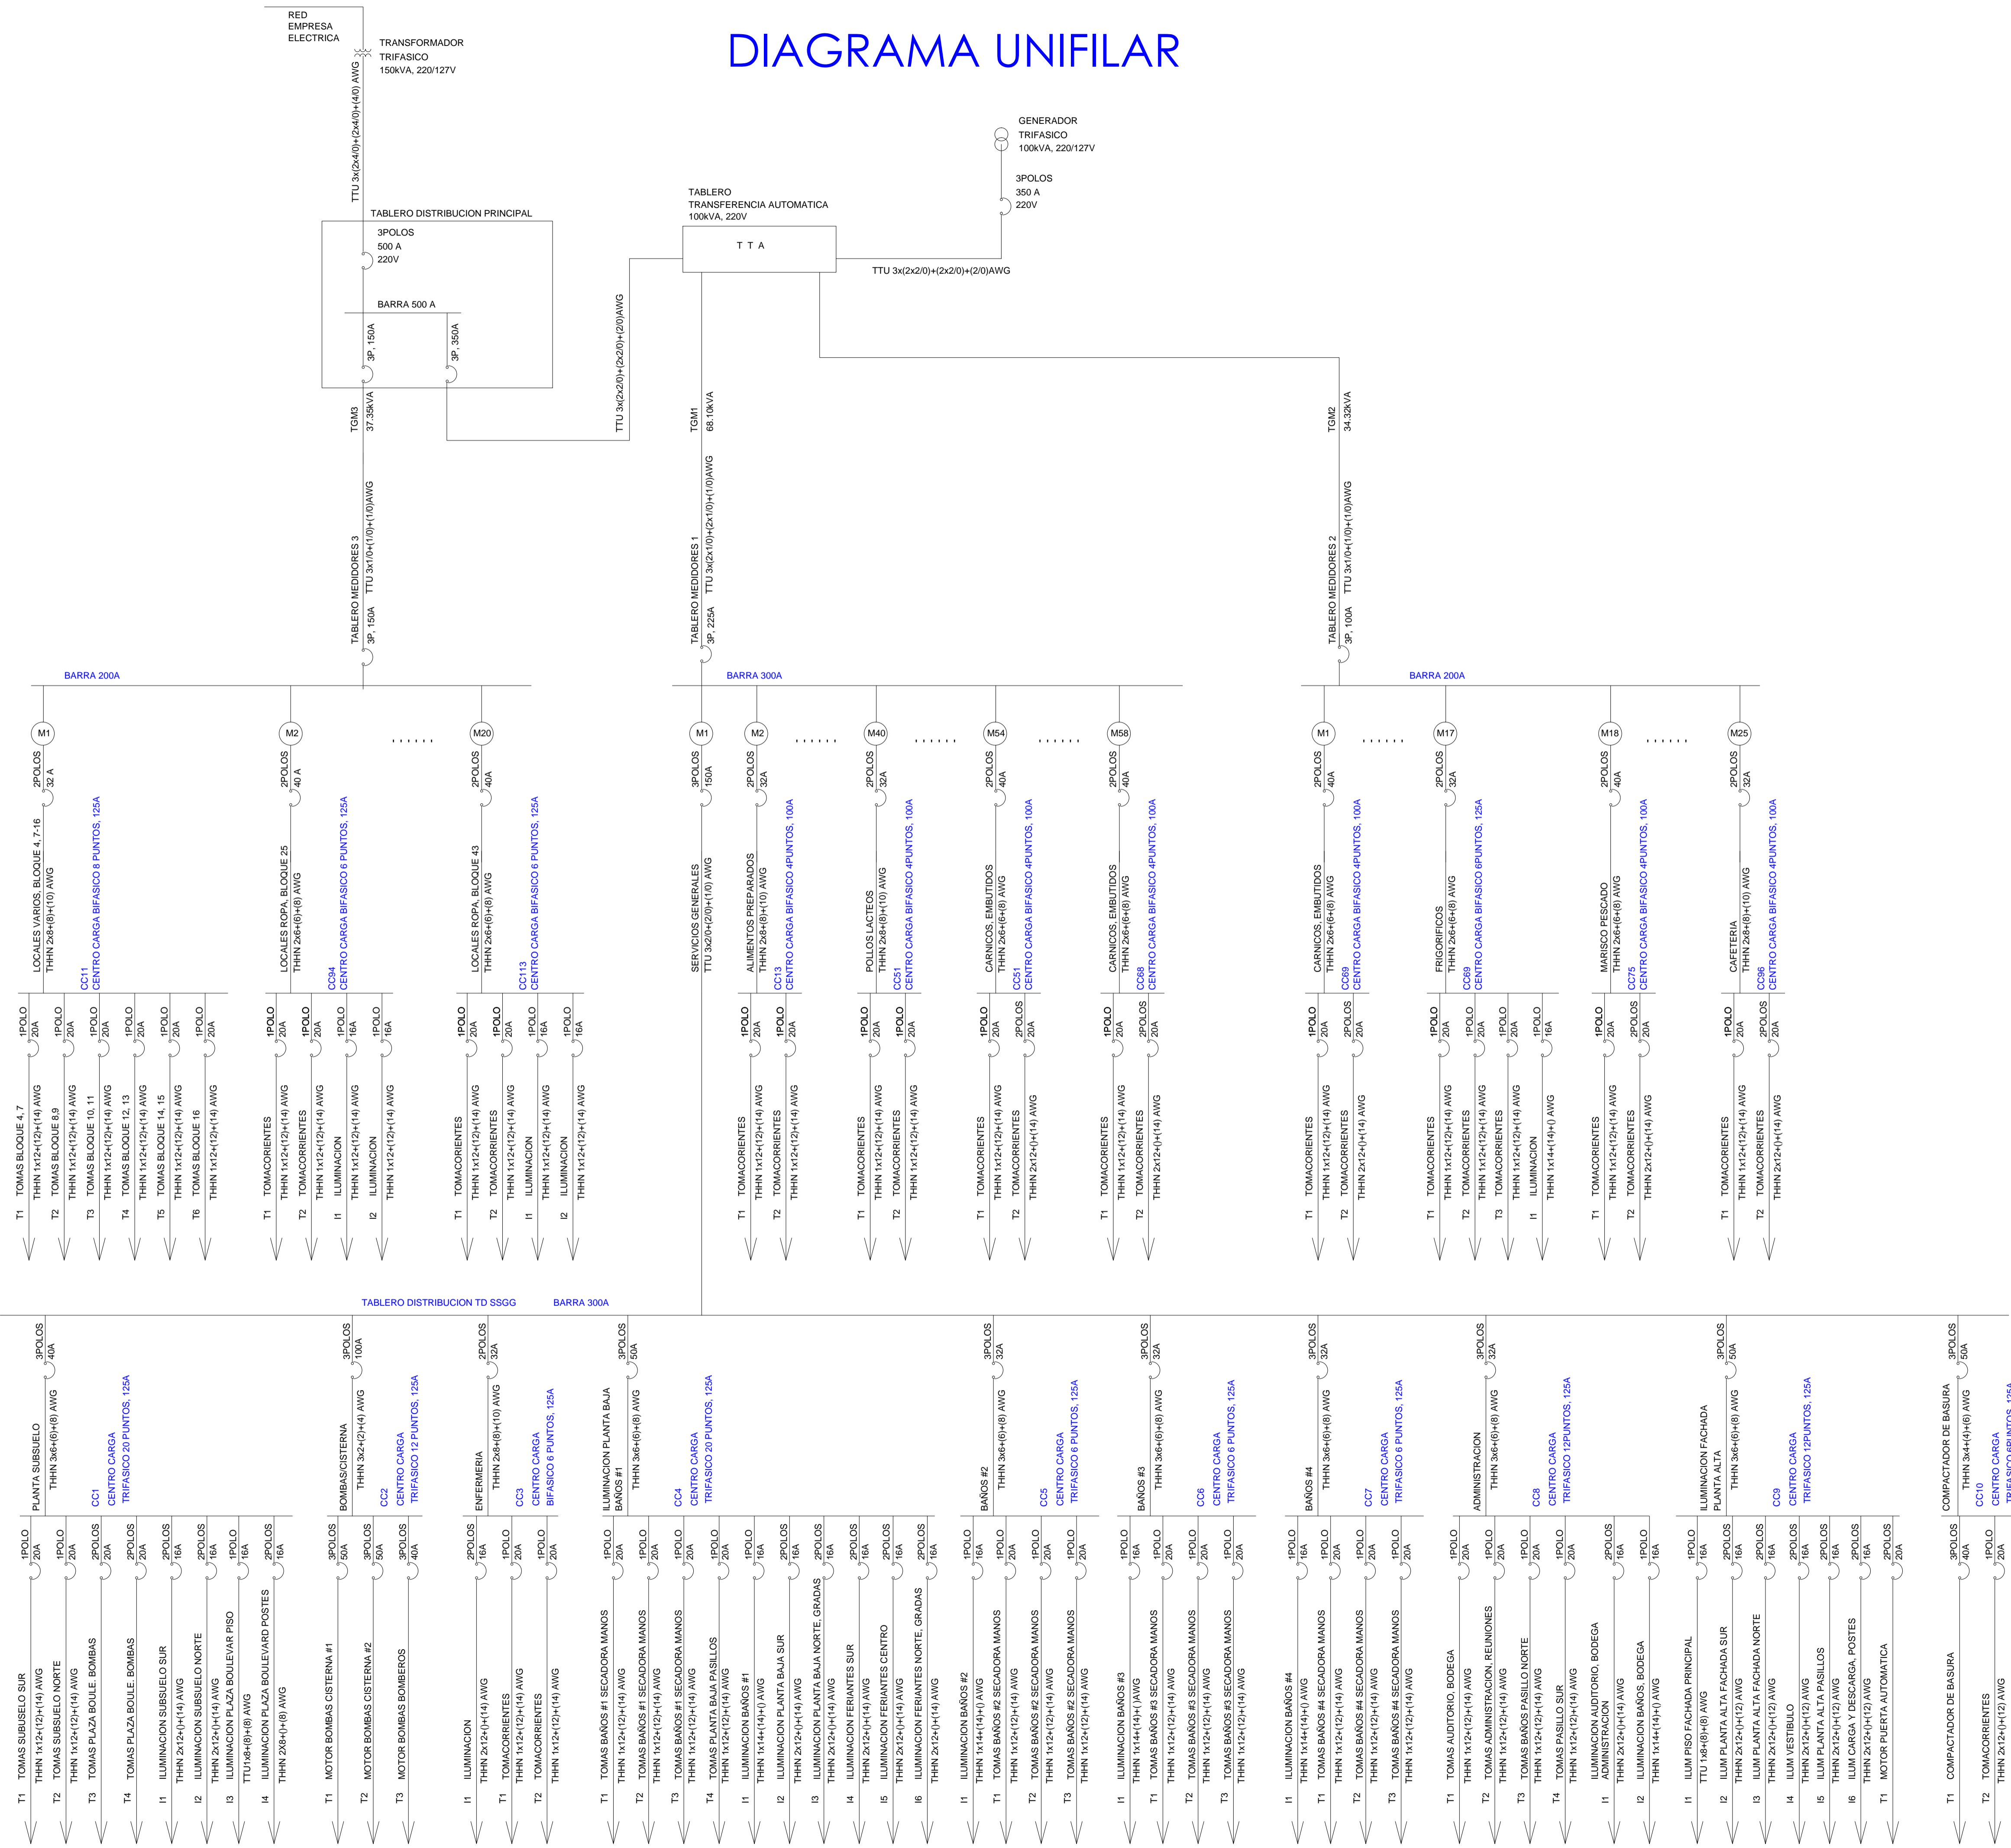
DIAGRAMA UNIFILAR

RED EMPRESA ELECTRICA

TRANSFORMADOR TRIFASICO 150kVA, 220/127V

TTU 3x(2x4/0)+(2x4/0)+(4/0) AWG

TABLERO DISTRIBUCION PRINCIPAL

3POLOS 500 A 220V

BARRA 500 A

3P, 150A

3P, 350A

TGM3 37.35kVA

GENERADOR TRIFASICO 100kVA, 220/127V

3POLOS 350 A 220V

TABLERO TRANSFERENCIA AUTOMATICA 100kVA, 220V

T T A

TTU 3x(2x2/0)+(2x2/0)+(2/0)AWG

TTU 3x(2x2/0)+(2x2/0)+(2/0)AWG

TGM1 68.10kVA

TGM2 34.32kVA

TABLERO MEDIDORES 3 TTU 3x1/0+(1/0)+(1/0)AWG 3P, 150A

TABLERO MEDIDORES 1 TTU 3x(2x1/0)+(2x1/0)+(1/0)AWG 3P, 225A

TABLERO MEDIDORES 2 TTU 3x1/0+(1/0)+(1/0)AWG 3P, 100A

BARRA 200A

BARRA 300A

BARRA 200A

M1 M2 . . . . . . M20

M1 M2 . . . . . . M40 . . . . . . M54 . . . . . . M58

M1 . . . . . . M17 M18 . . . . . . M25

2POLOS 32 A
LOCALES VARIOS, BLOQUE 4, 7-16 THHN 2x8+(8)+(10) AWG
CC11 CENTRO CARGA BIFASICO 8 PUNTOS, 125A
1POLO 20A T1 TOMAS BLOQUE 4, 7 THHN 1x12+(12)+(14) AWG
1POLO 20A T2 TOMAS BLOQUE 8,9 THHN 1x12+(12)+(14) AWG
1POLO 20A T3 TOMAS BLOQUE 10, 11 THHN 1x12+(12)+(14) AWG
1POLO 20A T4 TOMAS BLOQUE 12, 13 THHN 1x12+(12)+(14) AWG
1POLO 20A T5 TOMAS BLOQUE 14, 15 THHN 1x12+(12)+(14) AWG
1POLO 20A T6 TOMAS BLOQUE 16 THHN 1x12+(12)+(14) AWG

2POLOS 40 A
LOCALES ROPA, BLOQUE 25 THHN 2x6+(6)+(8) AWG
CC94 CENTRO CARGA BIFASICO 6 PUNTOS, 125A
1POLO 20A T1 TOMACORIENTES THHN 1x12+(12)+(14) AWG
1POLO 20A T2 TOMACORRIENTES THHN 1x12+(12)+(14) AWG
1POLO 16A I1 ILUMINACION THHN 1x12+(12)+(14) AWG
1POLO 16A I2 ILUMINACION THHN 1x12+(12)+(14) AWG

2POLOS 40A
LOCALES ROPA, BLOQUE 43 THHN 2x6+(6)+(8) AWG
CC113 CENTRO CARGA BIFASICO 6 PUNTOS, 125A
1POLO 20A T1 TOMACORIENTES THHN 1x12+(12)+(14) AWG
1POLO 20A T2 TOMACORRIENTES THHN 1x12+(12)+(14) AWG
1POLO 16A I1 ILUMINACION THHN 1x12+(12)+(14) AWG
1POLO 16A I2 ILUMINACION THHN 1x12+(12)+(14) AWG

3POLOS 150A
SERVICIOS GENERALES TTU 3x2/0+(2/0)+(1/0) AWG

2POLOS 32A
ALIMENTOS PREPARADOS THHN 2x8+(8)+(10) AWG
CC13 CENTRO CARGA BIFASICO 4PUNTOS, 100A
1POLO 20A T1 TOMACORIENTES THHN 1x12+(12)+(14) AWG
1POLO 20A T2 TOMACORRIENTES THHN 1x12+(12)+(14) AWG

2POLOS 32A
POLLOS LACTEOS THHN 2x8+(8)+(10) AWG
CC51 CENTRO CARGA BIFASICO 4PUNTOS, 100A
1POLO 20A T1 TOMACORIENTES THHN 1x12+(12)+(14) AWG
1POLO 20A T2 TOMACORRIENTES THHN 1x12+(12)+(14) AWG

2POLOS 40A
CARNICOS, EMBUTIDOS THHN 2x6+(6)+(8) AWG
CC51 CENTRO CARGA BIFASICO 4PUNTOS, 100A
1POLO 20A T1 TOMACORIENTES THHN 1x12+(12)+(14) AWG
2POLOS 20A T2 TOMACORRIENTES THHN 2x12+()+(14) AWG

2POLOS 40A
CARNICOS, EMBUTIDOS THHN 2x6+(6)+(8) AWG
CC68 CENTRO CARGA BIFASICO 4PUNTOS, 100A
1POLO 20A T1 TOMACORIENTES THHN 1x12+(12)+(14) AWG
2POLOS 20A T2 TOMACORRIENTES THHN 2x12+()+(14) AWG

2POLOS 40A
CARNICOS, EMBUTIDOS THHN 2x6+(6)+(8) AWG
CC69 CENTRO CARGA BIFASICO 4PUNTOS, 100A
1POLO 20A T1 TOMACORIENTES THHN 1x12+(12)+(14) AWG
2POLOS 20A T2 TOMACORRIENTES THHN 2x12+()+(14) AWG

2POLOS 32A
FRIGORIFICOS THHN 2x6+(6)+(8) AWG
CC69 CENTRO CARGA BIFASICO 6PUNTOS, 125A
1POLO 20A T1 TOMACORIENTES THHN 1x12+(12)+(14) AWG
1POLO 20A T2 TOMACORRIENTES THHN 1x12+(12)+(14) AWG
1POLO 20A T3 TOMACORRIENTES THHN 1x12+(12)+(14) AWG
1POLO 16A I1 ILUMINACION THHN 1x14+(14)+() AWG

2POLOS 40A
MARISCO PESCADO THHN 2x6+(6)+(8) AWG
CC75 CENTRO CARGA BIFASICO 4PUNTOS, 100A
1POLO 20A T1 TOMACORIENTES THHN 1x12+(12)+(14) AWG
2POLOS 20A T2 TOMACORRIENTES THHN 2x12+()+(14) AWG

2POLOS 32A
CAFETERIA THHN 2x8+(8)+(10) AWG
CC96 CENTRO CARGA BIFASICO 4PUNTOS, 100A
1POLO 20A T1 TOMACORIENTES THHN 1x12+(12)+(14) AWG
2POLOS 20A T2 TOMACORRIENTES THHN 2x12+()+(14) AWG

TABLERO DISTRIBUCION TD SSGG BARRA 300A

3POLOS 40A
PLANTA SUBSUELO THHN 3x6+(6)+(8) AWG
CC1 CENTRO CARGA TRIFASICO 20 PUNTOS, 125A
1POLO 20A T1 TOMAS SUBSUELO SUR THHN 1x12+(12)+(14) AWG
1POLO 20A T2 TOMAS SUBSUELO NORTE THHN 1x12+(12)+(14) AWG
2POLOS 20A T3 TOMAS PLAZA BOULE. BOMBAS THHN 1x12+(12)+(14) AWG
2POLOS 20A T4 TOMAS PLAZA BOULE. BOMBAS THHN 1x12+(12)+(14) AWG
2POLOS 16A I1 ILUMINACION SUBSUELO SUR THHN 2x12+()+(14) AWG
2POLOS 16A I2 ILUMINACION SUBSUELO NORTE THHN 2x12+()+(14) AWG
1POLO 16A I3 ILUMINACION PLAZA BOULEVAR PISO TTU1x8+(8)+(8) AWG
2POLOS 16A I4 ILUMINACION PLAZA BOULEVARD POSTES THHN 2X8+()+(8) AWG

3POLOS 100A
BOMBAS/CISTERNA THHN 3x2+(2)+(4) AWG
CC2 CENTRO CARGA TRIFASICO 12 PUNTOS, 125A
3POLOS 50A T1 MOTOR BOMBAS CISTERNA #1
3POLOS 50A T2 MOTOR BOMBAS CISTERNA #2
3POLOS 40A T3 MOTOR BOMBAS BOMBEROS

2POLOS 32A
ENFERMERIA THHN 2x8+(8)+(10) AWG
CC3 CENTRO CARGA BIFASICO 6 PUNTOS, 125A
2POLOS 16A I1 ILUMINACION THHN 2x12+()+(14) AWG
1POLO 20A T1 TOMACORRIENTES THHN 1x12+(12)+(14) AWG
1POLO 20A T2 TOMACORRIENTES THHN 1x12+(12)+(14) AWG

3POLOS 50A
ILUMINACION PLANTA BAJA BAÑOS #1 THHN 3x6+(6)+(8) AWG
CC4 CENTRO CARGA TRIFASICO 20 PUNTOS, 125A
1POLO 20A T1 TOMAS BAÑOS #1 SECADORA MANOS THHN 1x12+(12)+(14) AWG
1POLO 20A T2 TOMAS BAÑOS #1 SECADORA MANOS THHN 1x12+(12)+(14) AWG
1POLO 20A T3 TOMAS BAÑOS #1 SECADORA MANOS THHN 1x12+(12)+(14) AWG
1POLO 20A T4 TOMAS PLANTA BAJA PASILLOS THHN 1x12+(12)+(14) AWG
1POLO 16A I1 ILUMINACION BAÑOS #1 THHN 1x14+(14)+() AWG
2POLOS 16A I2 ILUMINACION PLANTA BAJA SUR THHN 2x12+()+(14) AWG
2POLOS 16A I3 ILUMINACION PLANTA BAJA NORTE, GRADAS THHN 2x12+()+(14) AWG
2POLOS 16A I4 ILUMINACION FERIANTES SUR THHN 2x12+()+(14) AWG
2POLOS 16A I5 ILUMINACION FERIANTES CENTRO THHN 2x12+()+(14) AWG
2POLOS 16A I6 ILUMINACION FERIANTES NORTE, GRADAS THHN 2x12+()+(14) AWG

3POLOS 32A
BAÑOS #2 THHN 3x6+(6)+(8) AWG
CC5 CENTRO CARGA TRIFASICO 6 PUNTOS, 125A
1POLO 16A I1 ILUMINACION BAÑOS #2 THHN 1x14+(14)+() AWG
1POLO 20A T1 TOMAS BAÑOS #2 SECADORA MANOS THHN 1x12+(12)+(14) AWG
1POLO 20A T2 TOMAS BAÑOS #2 SECADORA MANOS THHN 1x12+(12)+(14) AWG
1POLO 20A T3 TOMAS BAÑOS #2 SECADORA MANOS THHN 1x12+(12)+(14) AWG

3POLOS 32A
BAÑOS #3 THHN 3x6+(6)+(8) AWG
CC6 CENTRO CARGA TRIFASICO 6 PUNTOS, 125A
1POLO 16A I1 ILUMINACION BAÑOS #3 THHN 1x14+(14)+( )AWG
1POLO 20A T1 TOMAS BAÑOS #3 SECADORA MANOS THHN 1x12+(12)+(14) AWG
1POLO 20A T2 TOMAS BAÑOS #3 SECADORA MANOS THHN 1x12+(12)+(14) AWG
1POLO 20A T3 TOMAS BAÑOS #3 SECADORA MANOS THHN 1x12+(12)+(14) AWG

3POLOS 32A
BAÑOS #4 THHN 3x6+(6)+(8) AWG
CC7 CENTRO CARGA TRIFASICO 6 PUNTOS, 125A
1POLO 16A I1 ILUMINACION BAÑOS #4 THHN 1x14+(14)+() AWG
1POLO 20A T1 TOMAS BAÑOS #4 SECADORA MANOS THHN 1x12+(12)+(14) AWG
1POLO 20A T2 TOMAS BAÑOS #4 SECADORA MANOS THHN 1x12+(12)+(14) AWG
1POLO 20A T3 TOMAS BAÑOS #4 SECADORA MANOS THHN 1x12+(12)+(14) AWG

3POLOS 32A
ADMINISTRACION THHN 3x6+(6)+(8) AWG
CC8 CENTRO CARGA TRIFASICO 12PUNTOS, 125A
1POLO 20A T1 TOMAS AUDITORIO, BODEGA THHN 1x12+(12)+(14) AWG
1POLO 20A T2 TOMAS ADMINISTRACION, REUNIONES THHN 1x12+(12)+(14) AWG
1POLO 20A T3 TOMAS BAÑOS PASILLO NORTE THHN 1x12+(12)+(14) AWG
1POLO 20A T4 TOMAS PASILLO SUR THHN 1x12+(12)+(14) AWG
2POLOS 16A I1 ILUMINACION AUDITORIO, BODEGA ADMINISTRACION THHN 2x12+()+(14) AWG
1POLO 16A I2 ILUMINACION BAÑOS, BODEGA THHN 1x14+(14)+() AWG

3POLOS 50A
ILUMINACION FACHADA PLANTA ALTA THHN 3x6+(6)+(8) AWG
CC9 CENTRO CARGA TRIFASICO 12PUNTOS, 125A
1POLO 16A I1 ILUM PISO FACHADA PRINCIPAL TTU 1x8+(8)+(8) AWG
2POLOS 16A I2 ILUM PLANTA ALTA FACHADA SUR THHN 2x12+()+(12) AWG
2POLOS 16A I3 ILUM PLANTA ALTA FACHADA NORTE THHN 2x12+()+(12) AWG
2POLOS 16A I4 ILUM VESTIBULO THHN 2x12+()+(12) AWG
2POLOS 16A I5 ILUM PLANTA ALTA PASILLOS THHN 2x12+()+(12) AWG
2POLOS 16A I6 ILUM CARGA Y DESCARGA, POSTES THHN 2x12+()+(12) AWG
2POLOS 20A T1 MOTOR PUERTA AUTOMATICA

3POLOS 50A
COMPACTADOR DE BASURA THHN 3x4+(4)+(6) AWG
CC10 CENTRO CARGA TRIFASICO 6PUNTOS, 125A
3POLOS 40A T1 COMPACTADOR DE BASURA
1POLO 20A T2 TOMACORRIENTES THHN 2x12+()+(12) AWG